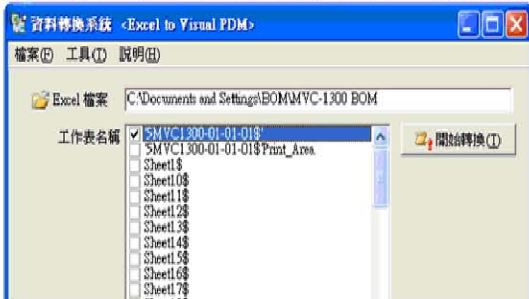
資料轉換系統 <Excel to Visual PDM>

檔案(F) 工具(T) 說明(H)

Excel 檔案 C:\Documents and Settings\BOM\MVC-1300 BOM

工作表名稱
'5MVC1300-01-01-01$'
'5MVC1300-01-01-01$'Print_Area
Sheet1$
Sheet10$
Sheet11$
Sheet12$
Sheet13$
Sheet14$
Sheet15$
Sheet16$
Sheet17$

開始轉換(T)